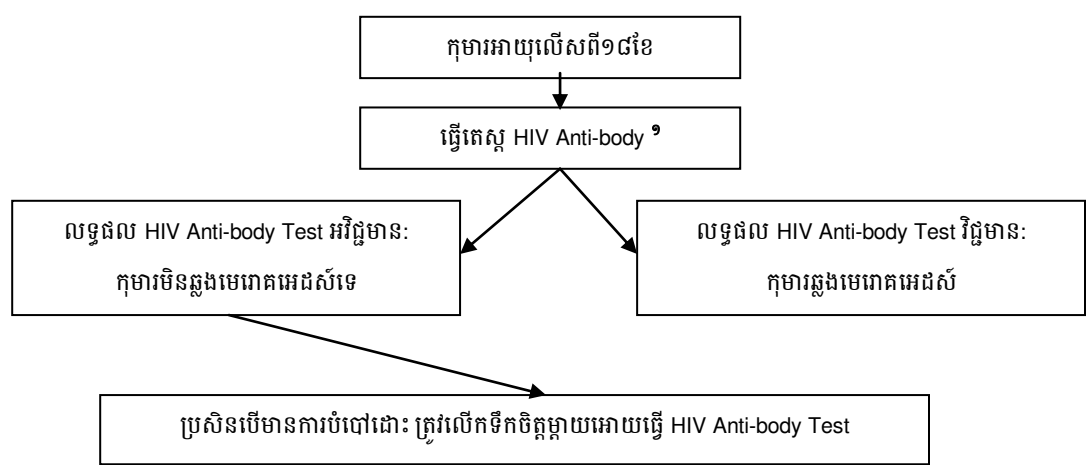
កុមារអាយុលើសពី១៨ខែ

ធ្វើតេស្ត HIV Anti-body ⁹

លទ្ធផល HIV Anti-body Test អវិជ្ជមាន: កុមារមិនឆ្លងមេរោគអេដស៍ទេ

លទ្ធផល HIV Anti-body Test វិជ្ជមាន: កុមារឆ្លងមេរោគអេដស៍

ប្រសិនបើមានការបំបៅដោះ ត្រូវលើកទឹកចិត្តម្តាយអោយធ្វើ HIV Anti-body Test